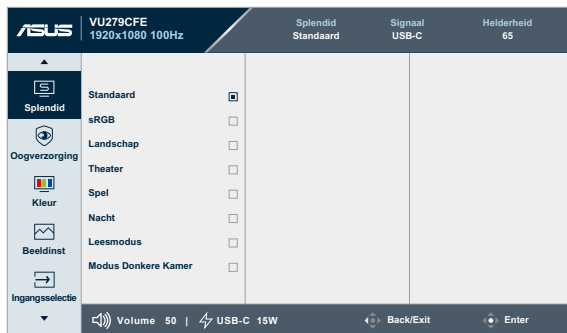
ASUS
VU279CFE
1920x1080 100Hz

Splendid
Standaard

Signaal
USB-C

Helderheid
65

Splendid
Oogverzorging
Kleur
Beeldinst
Ingangsselectie

Standaard
sRGB
Landschap
Theater
Spel
Nacht
Leesmodus
Modus Donkere Kamer

Volume 50 | USB-C 15W
Back/Exit
Enter